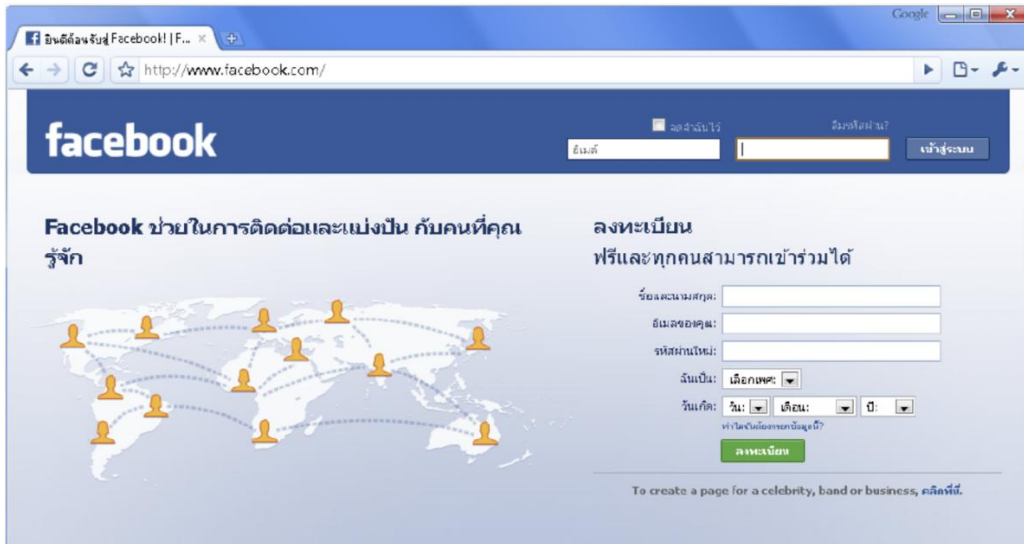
ยินดีต้อนรับสู่ Facebook! | F...

Google

http://www.facebook.com/

facebook

จดจำฉันไว้

ลืมรหัสผ่าน?

อีเมล์

เข้าสู่ระบบ

Facebook ช่วยในการติดต่อและแบ่งปัน กับคนที่คุณรู้จัก

ลงทะเบียน

ฟรีและทุกคนสามารถเข้าร่วมได้

ชื่อและนามสกุล:

อีเมลของคุณ:

รหัสผ่านใหม่:

ฉันเป็น: เลือกเพศ:

วันเกิด: วัน: เดือน: ปี:

ทำไมฉันต้องกรอกข้อมูลนี้?

ลงทะเบียน

To create a page for a celebrity, band or business, คลิกที่นี่.